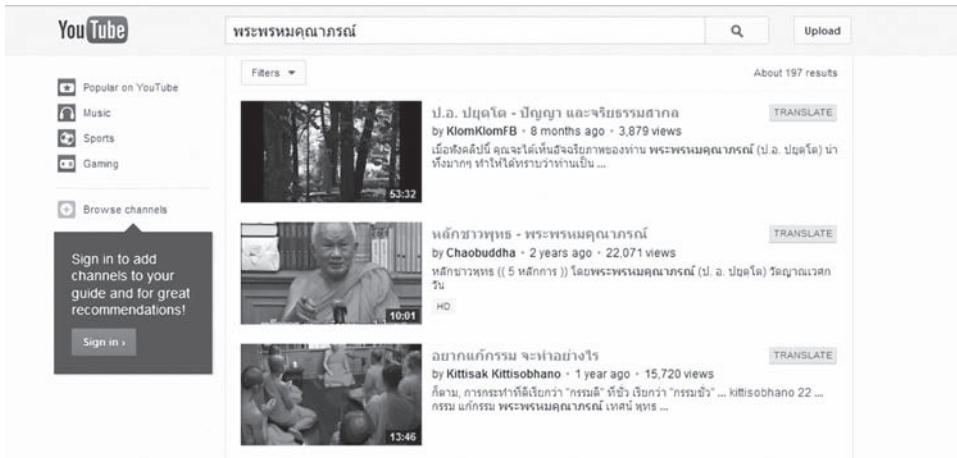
YouTube

พระพรหมคุณาภรณ์

Upload

Popular on YouTube

Music

Sports

Gaming

Browse channels

Sign in to add channels to your guide and for great recommendations!

Sign in ›

Filters ▾

About 197 results

53:32

ป.อ. ปยุตโต - ปัญญา และจริยธรรมสากล

by KlomKlomFB · 8 months ago · 3,879 views

เมื่อฟังคลิปนี้ คุณจะได้เห็นอัจฉริยภาพของท่าน พระพรหมคุณาภรณ์ (ป.อ. ปยุตโต) น่าทึ่งมากๆ ทำให้ได้ทราบว่าท่านเป็น ...

TRANSLATE

10:01

หลักชาวพุทธ - พระพรหมคุณาภรณ์

by Chaobuddha · 2 years ago · 22,071 views

หลักชาวพุทธ (( 5 หลักการ )) โดยพระพรหมคุณาภรณ์ (ป. อ. ปยุตโต) วัดญาณเวศกวัน

HD

TRANSLATE

13:46

อยากแก้กรรม จะทำอย่างไร

by Kittisak Kittisobhano · 1 year ago · 15,720 views

ก็ตาม, การกระทำที่ดีเรียกว่า "กรรมดี" ที่ชั่ว เรียกว่า "กรรมชั่ว" ... kittisobhano 22 ... กรรม แก้กรรม พระพรหมคุณาภรณ์ เทศน์ พุทธ ...

TRANSLATE